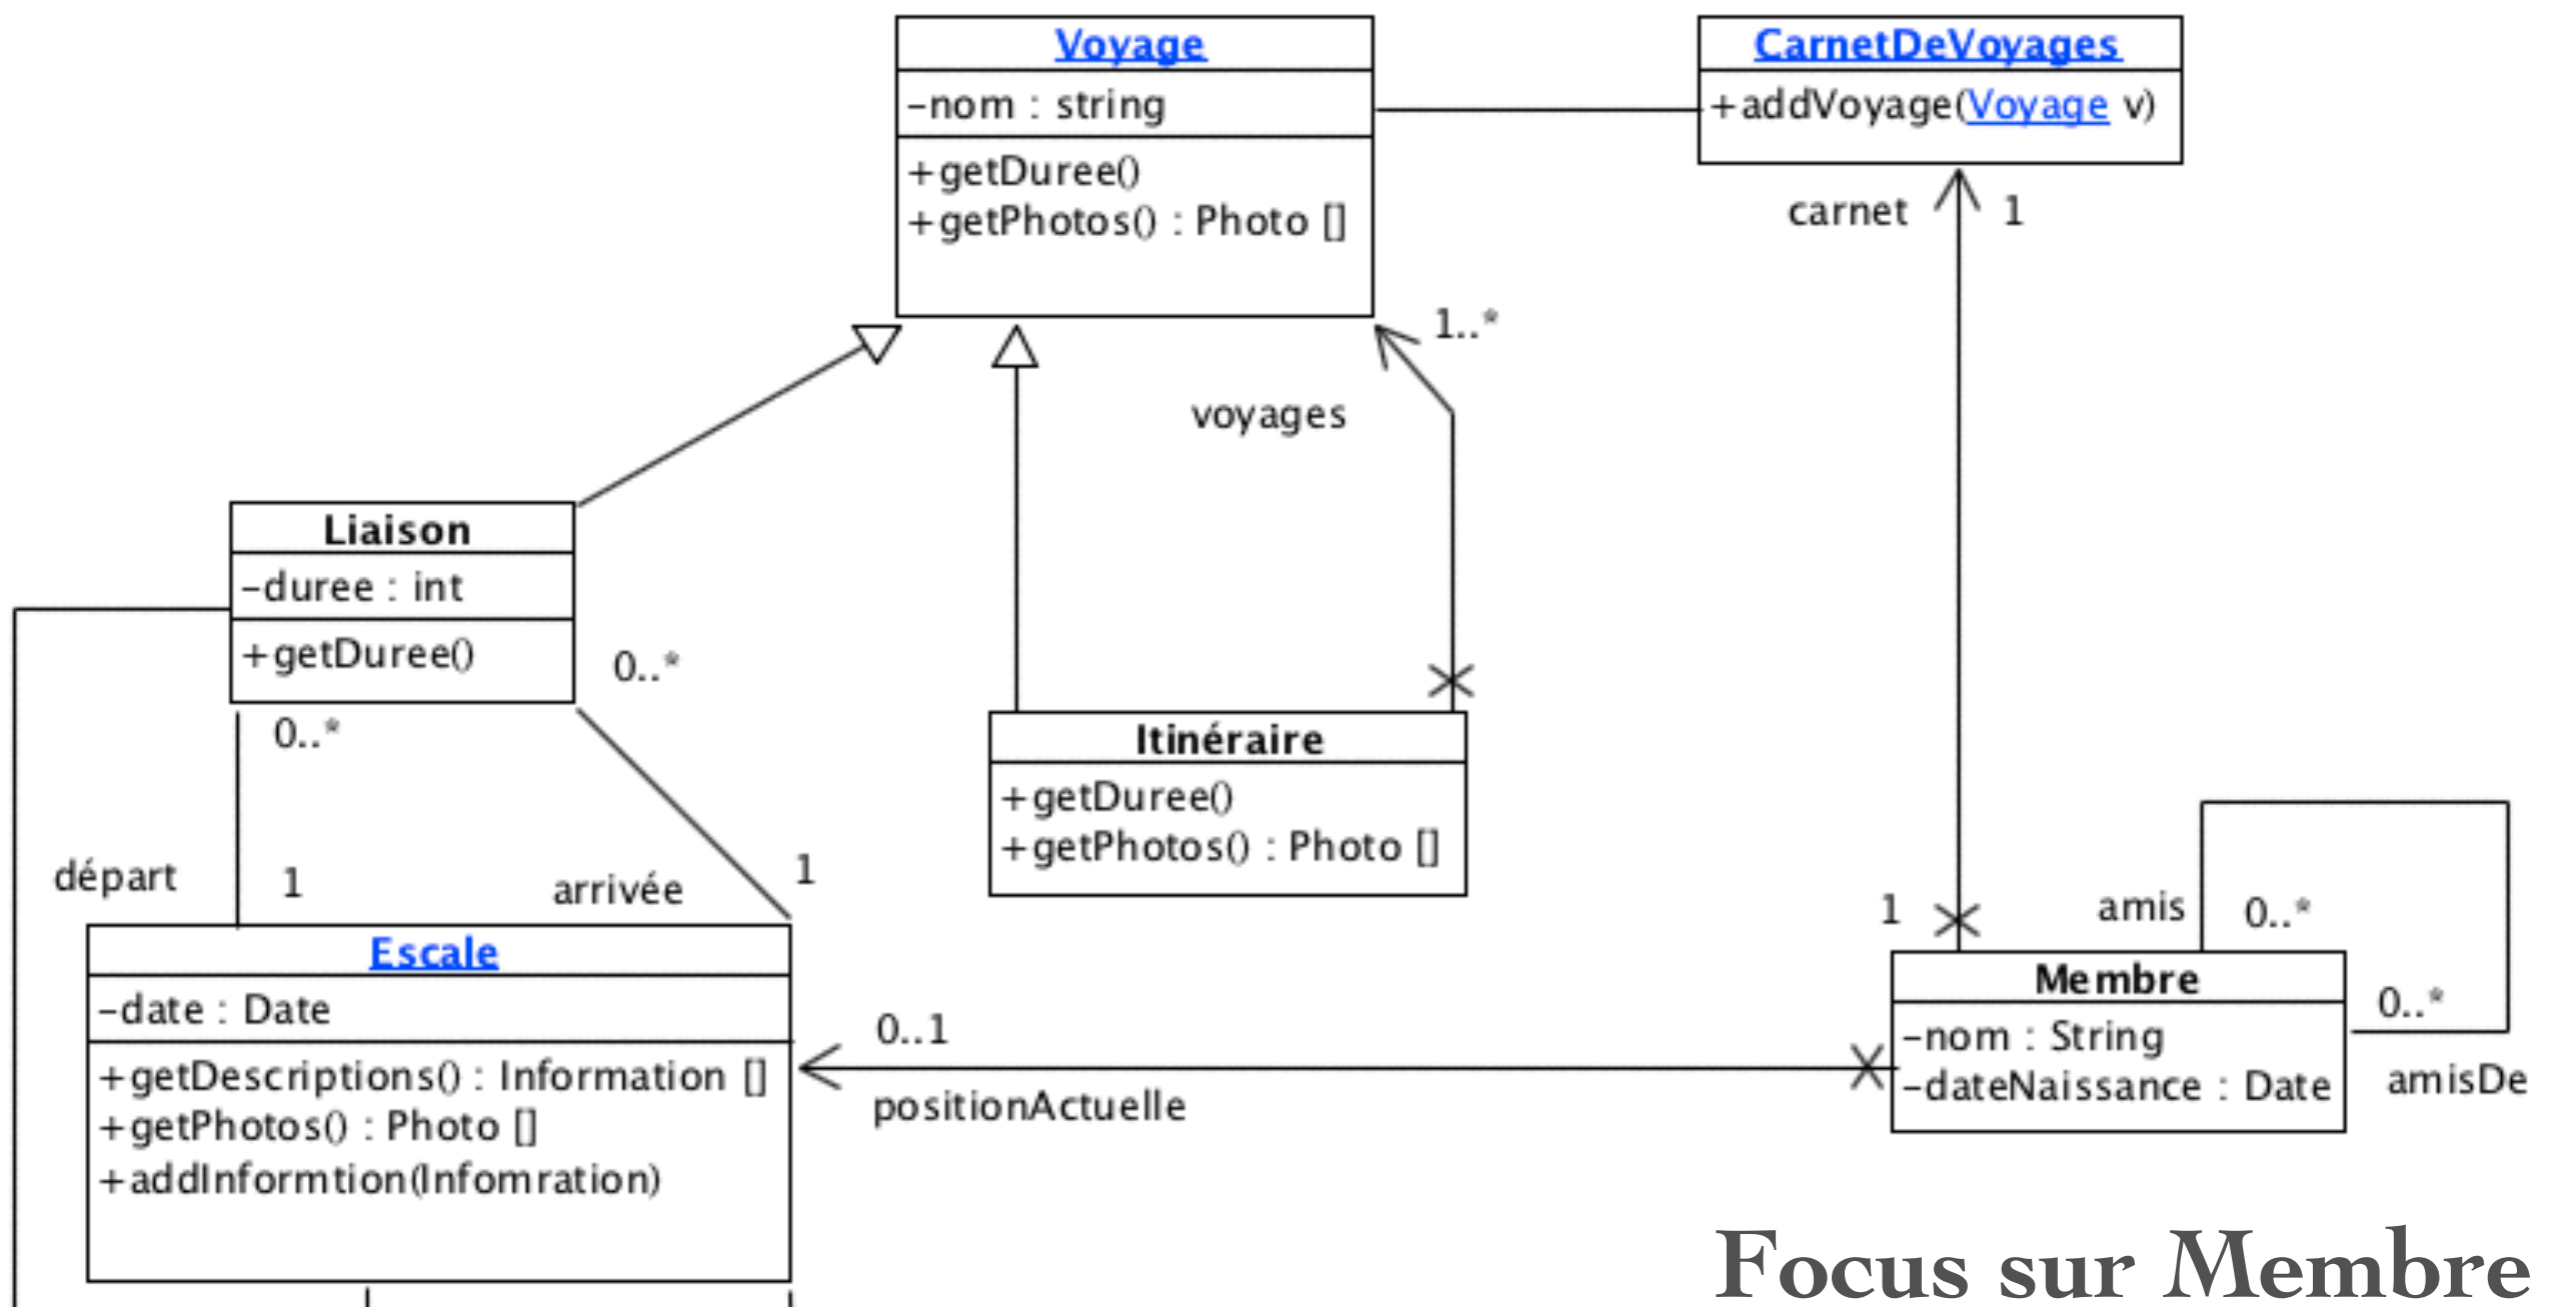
Voyage
-nom : string
+getDuree()
+getPhotos() : Photo []

CarnetDeVoyages
+addVoyage(Voyage v)

carnet
1

1..*
voyages

Liaison
-duree : int
+getDuree()

0..*
0..*

Itinéraire
+getDuree()
+getPhotos() : Photo []

départ
1
arrivée
1

Escale
-date : Date
+getDescriptions() : Information []
+getPhotos() : Photo []
+addInformtion(Infomration)

0..1
positionActuelle

1
amis
0..*

Membre
-nom : String
-dateNaissance : Date

0..*
amisDe

Focus sur Membre